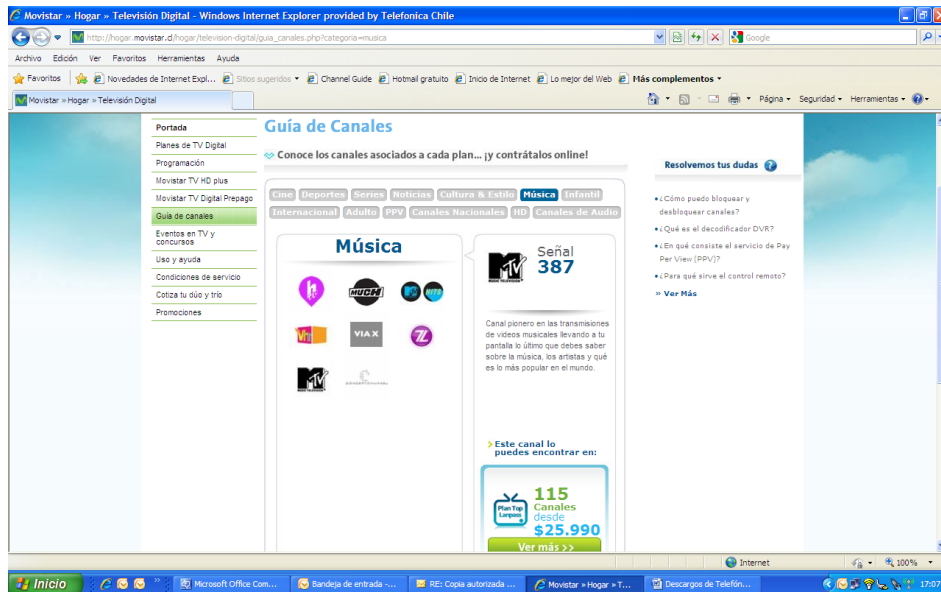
Movistar » Hogar » Televisión Digital - Windows Internet Explorer provided by Telefonica Chile

http://hogar.movistar.cl/hogar/television-digital/guia_canales.php?categoria=musica

Google

Archivo Edición Ver Favoritos Herramientas Ayuda

Favoritos | Novedades de Internet Expl... | Sitios sugeridos ▾ | Channel Guide | Hotmail gratuito | Inicio de Internet | Lo mejor del Web | Más complementos ▾

Movistar » Hogar » Televisión Digital

Página ▾ Seguridad ▾ Herramientas ▾

Portada
Planes de TV Digital
Programación
Movistar TV HD plus
Movistar TV Digital Prepago
Guía de canales
Eventos en TV y concursos
Uso y ayuda
Condiciones de servicio
Cotiza tu dúo y trío
Promociones

Guía de Canales

Conoce los canales asociados a cada plan... ¡y contrátalos online!

Cine | Deportes | Series | Noticias | Cultura & Estilo | Música | Infantil | Internacional | Adulto | PPV | Canales Nacionales | HD | Canales de Audio

Música

MUCH

VH1

VIA X

Z

MTV

Señal
387

Canal pionero en las transmisiones de videos musicales llevando a tu pantalla lo último que debes saber sobre la música, los artistas y qué es lo más popular en el mundo.

Este canal lo puedes encontrar en:

Plan Top Lanpass

115
Canales
desde
$25.990

Ver más >>

Resolvemos tus dudas

¿Cómo puedo bloquear y desbloquear canales?
¿Qué es el decodificador DVR?
¿En qué consiste el servicio de Pay Per View (PPV)?
¿Para qué sirve el control remoto?
» Ver Más

Internet | 100%

Inicio | Microsoft Office Com... | Bandeja de entrada -... | RE: Copia autorizada ... | Movistar » Hogar » T... | Descargos de Telefón... | 17:07